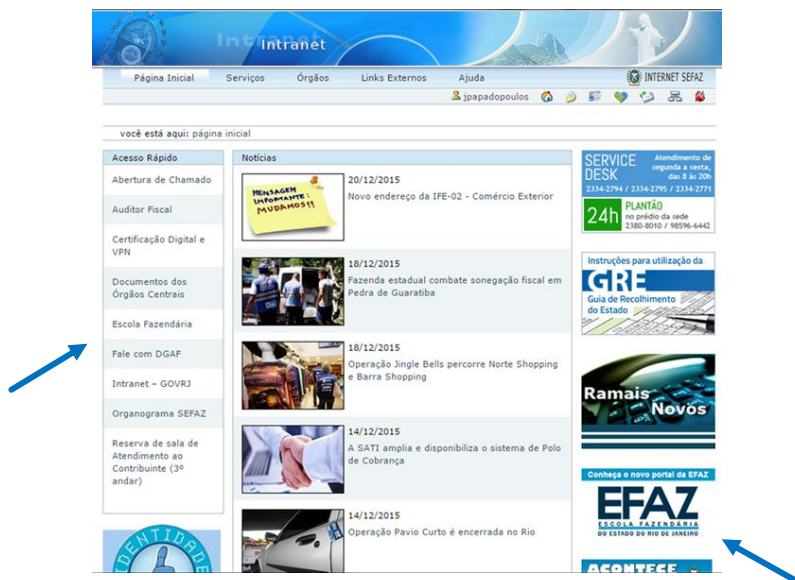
Intranet

Página Inicial Serviços Órgãos Links Externos Ajuda

INTERNET SEFAZ

jpapadopoulos

você está aqui: página inicial

Acesso Rápido

Abertura de Chamado

Auditor Fiscal

Certificação Digital e VPN

Documentos dos Órgãos Centrais

Escola Fazendária

Fale com DGAF

Intranet – GOVRJ

Organograma SEFAZ

Reserva de sala de Atendimento ao Contribuinte (3º andar)

Notícias

MENSAGEM IMPORTANTE: MUDAMOS!!

20/12/2015
Novo endereço da IFE-02 - Comércio Exterior

18/12/2015
Fazenda estadual combate sonegação fiscal em Pedra de Guaratiba

18/12/2015
Operação Jingle Bells percorre Norte Shopping e Barra Shopping

14/12/2015
A SATI amplia e disponibiliza o sistema de Polo de Cobrança

14/12/2015
Operação Pavio Curto é encerrada no Rio

SERVICE DESK
Atendimento de segunda a sexta, das 8 às 20h
2334-2794 / 2334-2795 / 2334-2771
24h PLANTÃO no prédio da sede
2380-8010 / 98596-6442

Instruções para utilização da
GRE
Guia de Recolhimento do Estado

Ramais Novos

Conheça o novo portal da EFAZ
EFAZ
ESCOLA FAZENDÁRIA
DO ESTADO DO RIO DE JANEIRO

IDENTIDADE

ACONTECE